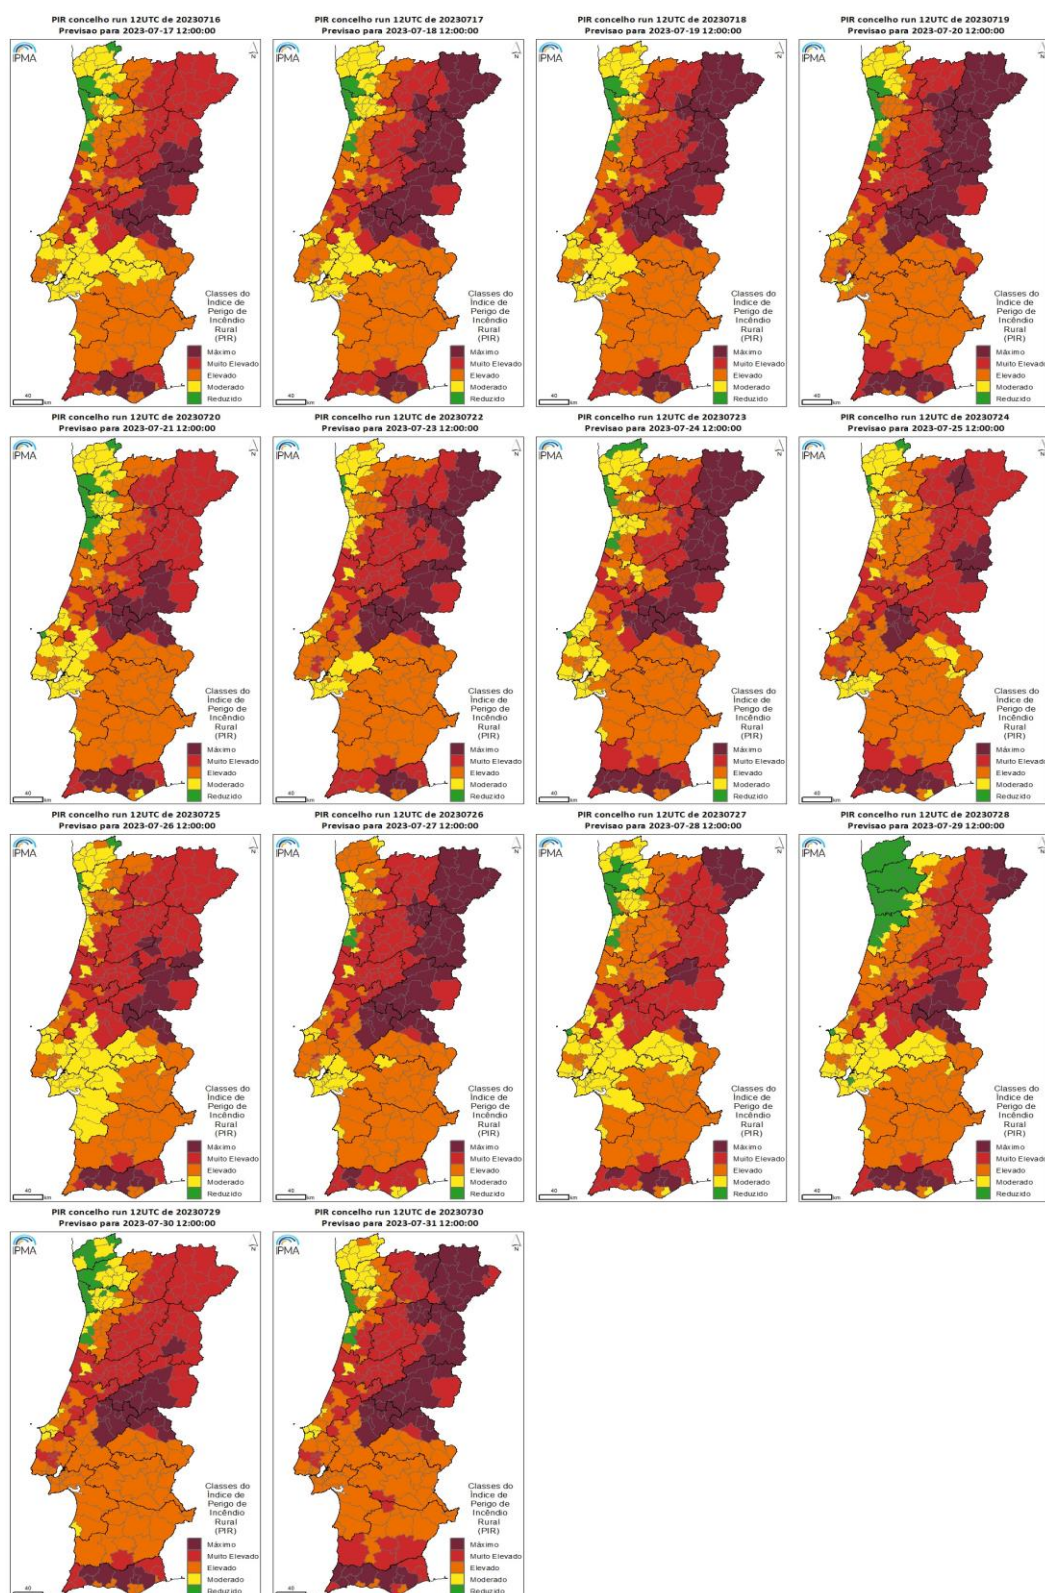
PIR concelho run 12UTC de 20230716
Previsao para 2023-07-17 12:00:00

IPMA

Classes do Índice de Perigo de Incêndio Rural (PIR)
Máximo
Muito Elevado
Elevado
Moderado
Reduzido

40 km

PIR concelho run 12UTC de 20230717
Previsao para 2023-07-18 12:00:00

IPMA

Classes do Índice de Perigo de Incêndio Rural (PIR)
Máximo
Muito Elevado
Elevado
Moderado
Reduzido

40 km

PIR concelho run 12UTC de 20230718
Previsao para 2023-07-19 12:00:00

IPMA

Classes do Índice de Perigo de Incêndio Rural (PIR)
Máximo
Muito Elevado
Elevado
Moderado
Reduzido

40 km

PIR concelho run 12UTC de 20230719
Previsao para 2023-07-20 12:00:00

IPMA

Classes do Índice de Perigo de Incêndio Rural (PIR)
Máximo
Muito Elevad
Elevado
Moderado
Reduzido

40 km

PIR concelho run 12UTC de 20230720
Previsao para 2023-07-21 12:00:00

IPMA

Classes do Índice de Perigo de Incêndio Rural (PIR)
Máximo
Muito Elevado
Elevado
Moderado
Reduzido

40 km

PIR concelho run 12UTC de 20230722
Previsao para 2023-07-23 12:00:00

IPMA

Classes do Índice de Perigo de Incêndio Rural (PIR)
Máximo
Muito Elevado
Elevado
Moderado
Reduzido

40 km

PIR concelho run 12UTC de 20230723
Previsao para 2023-07-24 12:00:00

IPMA

Classes do Índice de Perigo de Incêndio Rural (PIR)
Máximo
Muito Elevado
Elevado
Moderado
Reduzido

40 km

PIR concelho run 12UTC de 20230724
Previsao para 2023-07-25 12:00:00

IPMA

Classes do Índice de Perigo de Incêndio Rural (PIR)
Máximo
Muito Elevad
Elevado
Moderado
Reduzido

40 km

PIR concelho run 12UTC de 20230725
Previsao para 2023-07-26 12:00:00

IPMA

Classes do Índice de Perigo de Incêndio Rural (PIR)
Máximo
Muito Elevado
Elevado
Moderado
Reduzido

40 km

PIR concelho run 12UTC de 20230726
Previsao para 2023-07-27 12:00:00

IPMA

Classes do Índice de Perigo de Incêndio Rural (PIR)
Máximo
Muito Elevado
Elevado
Moderado
Reduzido

40 km

PIR concelho run 12UTC de 20230727
Previsao para 2023-07-28 12:00:00

IPMA

Classes do Índice de Perigo de Incêndio Rural (PIR)
Máximo
Muito Elevado
Elevado
Moderado
Reduzido

40 km

PIR concelho run 12UTC de 20230728
Previsao para 2023-07-29 12:00:00

IPMA

Classes do Índice de Perigo de Incêndio Rural (PIR)
Máximo
Muito Elevad
Elevado
Moderado
Reduzido

40 km

PIR concelho run 12UTC de 20230729
Previsao para 2023-07-30 12:00:00

IPMA

Classes do Índice de Perigo de Incêndio Rural (PIR)
Máximo
Muito Elevado
Elevado
Moderado
Reduzido

40

PIR concelho run 12UTC de 20230730
Previsao para 2023-07-31 12:00:00

IPMA

Classes do Índice de Perigo de Incêndio Rural (PIR)
Máximo
Muito Elevado
Elevado
Moderado
Reduzido

40